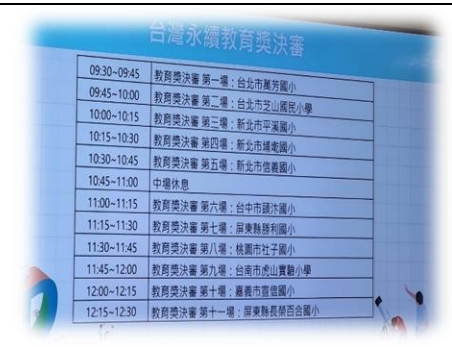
台灣永續教育獎決審

| 09:30~09:45 | 教育獎決審 第一場：台北市萬芳國小 |
|---|---|
| 09:45~10:00 | 教育獎決審 第二場：台北市芝山國民小學 |
| 10:00~10:15 | 教育獎決審 第三場：新北市平溪國小 |
| 10:15~10:30 | 教育獎決審 第四場：新北市埔墘國小 |
| 10:30~10:45 | 教育獎決審 第五場：新北市信義國小 |
| 10:45~11:00 | 中場休息 |
| 11:00~11:15 | 教育獎決審 第六場：台中市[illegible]國小 |
| 11:15~11:30 | 教育獎決審 第七場：屏東縣勝利國小 |
| 11:30~11:45 | 教育獎決審 第八場：桃園市社子國小 |
| 11:45~12:00 | 教育獎決審 第九場：台南市虎山實驗小學 |
| 12:00~12:15 | 教育獎決審 第十場：嘉義市宣信國小 |
| 12:15~12:30 | 教育獎決審 第十一場：屏東縣長榮百合國小 |